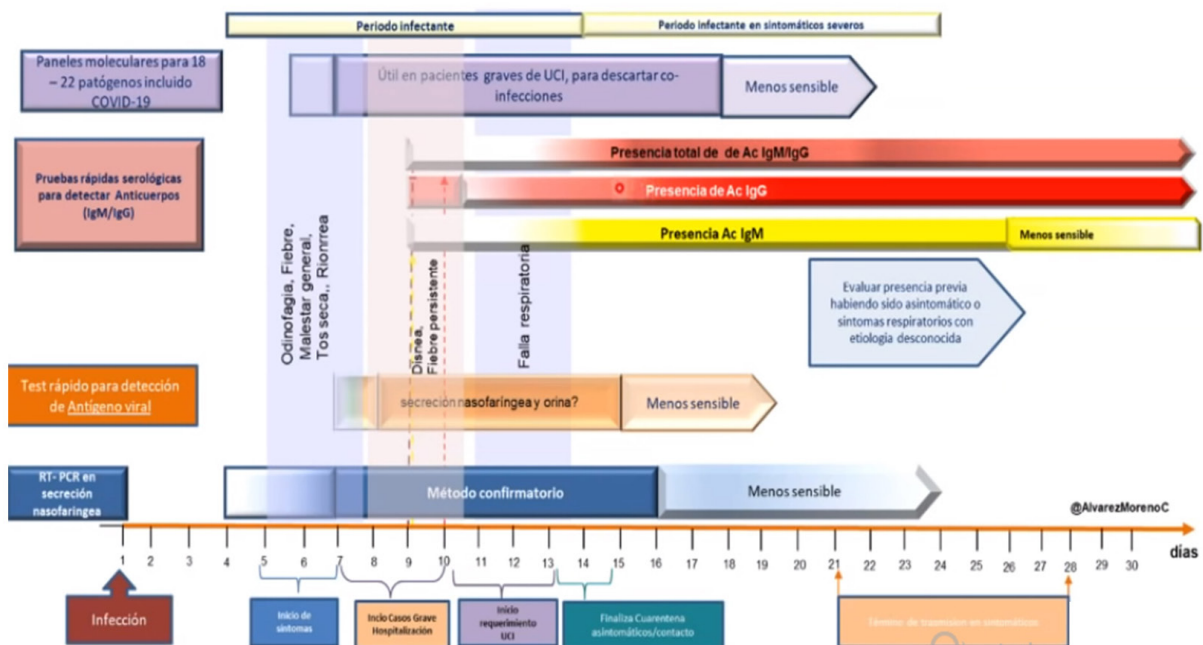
Periodo infectante

Periodo infectante en sintomáticos severos

Paneles moleculares para 18 – 22 patógenos incluido COVID-19

Útil en pacientes graves de UCI, para descartar co-infecciones

Menos sensible

Pruebas rápidas serológicas para detectar Anticuerpos (IgM/IgG)

Presencia total de de Ac IgM/IgG

Presencia de Ac IgG

Presencia Ac IgM

Menos sensible

Odinofagia, Fiebre, Malestar general, Tos seca,, Rionrrea

Disnea, Fiebre persistente

Falla respiratoria

Evaluar presencia previa habiendo sido asintomático o síntomas respiratorios con etiología desconocida

Test rápido para detección de Antígeno viral

secreción nasofaríngea y orina?

Menos sensible

RT- PCR en secreción nasofaringea

Método confirmatorio

Menos sensible

@AlvarezMorenoC

1 2 3 4 5 6 7 8 9 10 11 12 13 14 15 16 17 18 19 20 21 22 23 24 25 26 27 28 29 30

días

Infección

Inicio de síntomas

Inicio Casos Grave Hospitalización

Inicio requerimiento UCI

Finaliza Cuarentena asintomáticos/contacto

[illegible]